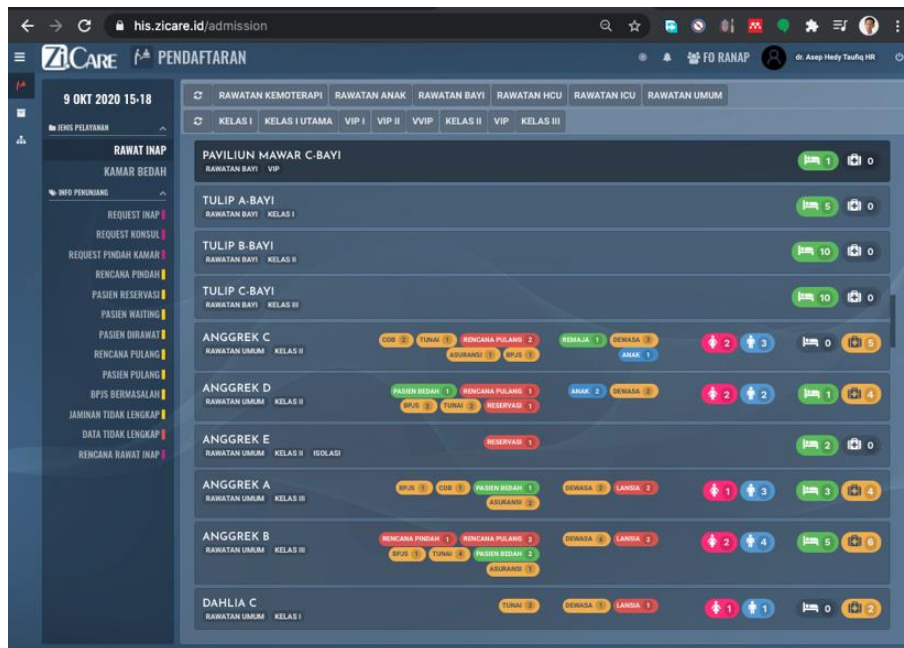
his.zicare.id/admission

ZiCARE PENDAFTARAN FO RANAP dr. Asep Hedy Taufiq HR

9 OKT 2020 15:18
JENIS PELAYANAN
RAWAT INAP
KAMAR BEDAH
INFO PENUNJANG
REQUEST INAP
REQUEST KONSUL
REQUEST PINDAH KAMAR
RENCANA PINDAH
PASIEN RESERVASI
PASIEN WAITING
PASIEN DIRAWAT
RENCANA PULANG
PASIEN PULANG
BPJS BERMASALAH
JAMINAN TIDAK LENGKAP
DATA TIDAK LENGKAP
RENCANA RAWAT INAP

RAWATAN KEMOTERAPI RAWATAN ANAK RAWATAN BAYI RAWATAN HCU RAWATAN ICU RAWATAN UMUM
KELAS I KELAS I UTAMA VIP I VIP II VVIP KELAS II VIP KELAS III

PAVILIUN MAWAR C-BAYI
RAWATAN BAYI VIP
1 0

TULIP A-BAYI
RAWATAN BAYI KELAS I
5 0

TULIP B-BAYI
RAWATAN BAYI KELAS II
10 0

TULIP C-BAYI
RAWATAN BAYI KELAS III
10 0

ANGGREK C
RAWATAN UMUM KELAS II
COB 2 TUNAI 1 RENCANA PULANG 2 ASURANSI 1 BPJS 1 REMAJA 1 DEWASA 3 ANAK 1
2 3 0 5

ANGGREK D
RAWATAN UMUM KELAS II
PASIEN BEDAH 1 RENCANA PULANG 1 BPJS 2 TUNAI 2 RESERVASI 1 ANAK 2 DEWASA 2
2 2 1 4

ANGGREK E
RAWATAN UMUM KELAS II ISOLASI
RESERVASI 1
2 0

ANGGREK A
RAWATAN UMUM KELAS III
BPJS 1 COB 1 PASIEN BEDAH 1 ASURANSI 2 DEWASA 2 LANSIA 2
1 3 3 4

ANGGREK B
RAWATAN UMUM KELAS III
RENCANA PINDAH 1 RENCANA PULANG 2 BPJS 1 TUNAI 4 PASIEN BEDAH 2 ASURANSI 1 DEWASA 4 LANSIA 2
2 4 5 6

DAHLIA C
RAWATAN UMUM KELAS I
TUNAI 2 DEWASA 1 LANSIA 1
1 1 0 2